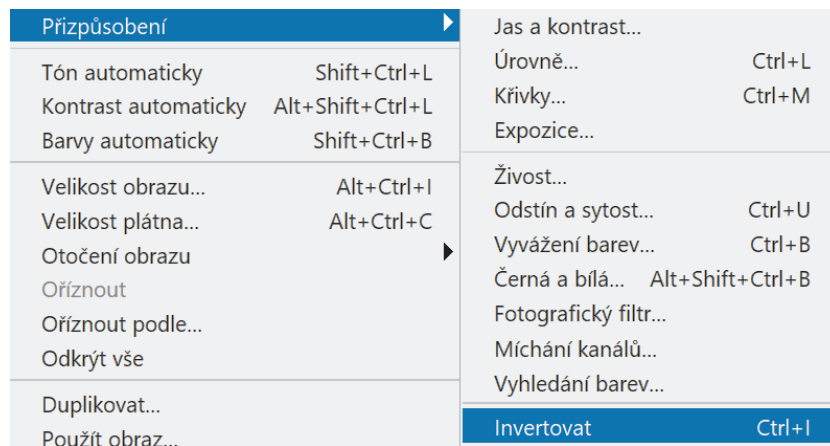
Přizpůsobení

Tón automaticky Shift+Ctrl+L
Kontrast automaticky Alt+Shift+Ctrl+L
Barvy automaticky Shift+Ctrl+B

Velikost obrazu... Alt+Ctrl+I
Velikost plátna... Alt+Ctrl+C
Otočení obrazu
Oříznout
Oříznout podle...
Odkrýt vše

Duplikovat...
Použít obraz...

Jas a kontrast...
Úrovně... Ctrl+L
Křivky... Ctrl+M
Expozice...

Živost...
Odstín a sytost... Ctrl+U
Vyvážení barev... Ctrl+B
Černá a bílá... Alt+Shift+Ctrl+B
Fotografický filtr...
Míchání kanálů...
Vyhledání barev...

Invertovat Ctrl+I